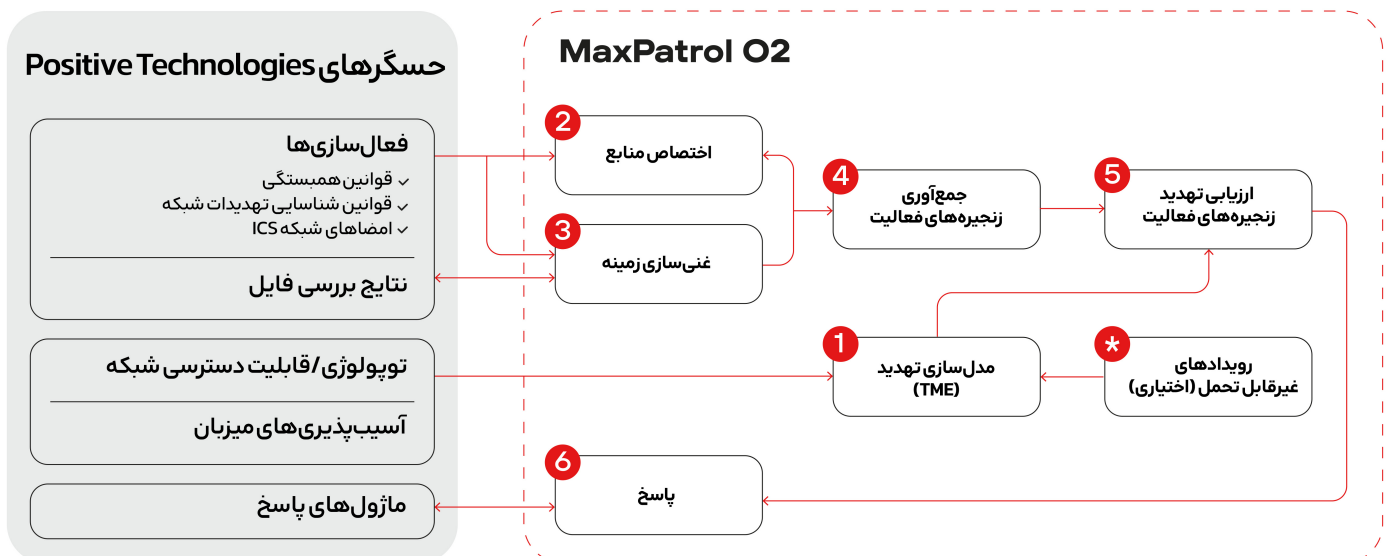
حسگرهای Positive Technologies

فعال‌سازی‌ها
قوانین همبستگی
قوانین شناسایی تهدیدات شبکه
امضاهای شبکه ICS

نتایج بررسی فایل

توپولوژی/قابلیت دسترسی شبکه

آسیب‌پذیری‌های میزبان

ماژول‌های پاسخ

MaxPatrol O2

2
اختصاص منابع

3
غنی‌سازی زمینه

4
جمع‌آوری زنجیره‌های فعالیت

5
ارزیابی تهدید زنجیره‌های فعالیت

1
مدل‌سازی تهدید (TME)

*
رویدادهای غیرقابل تحمل (اختیاری)

6
پاسخ